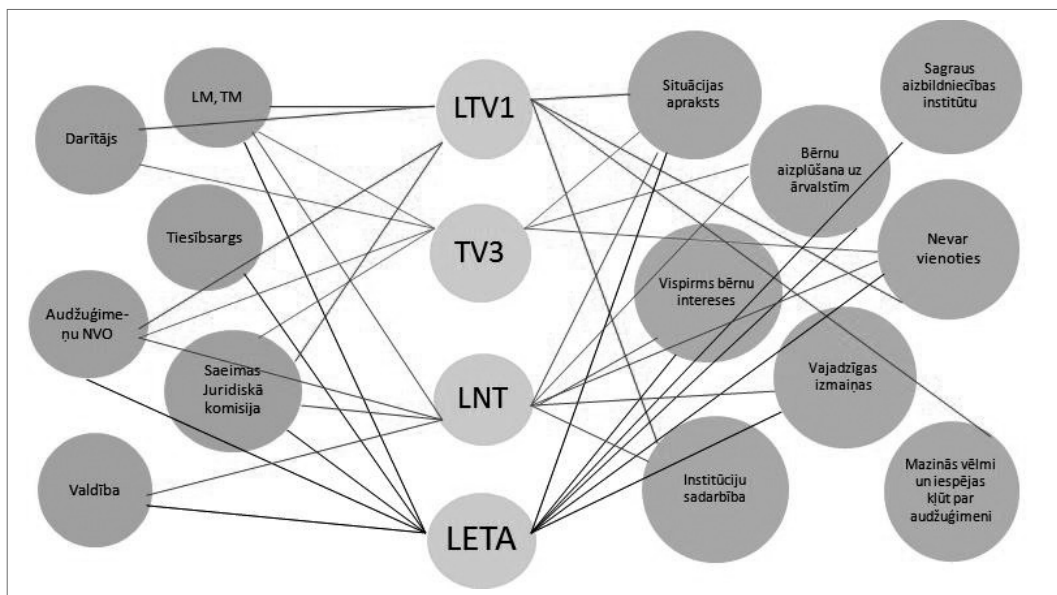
LM, TM

Darītājs

Tiesībsargs

Audžuģimeņu NVO

Saeimas Juridiskā komisija

Valdība

LTV1

TV3

LNT

LETA

Situācijas apraksts

Sagraus aizbildniecības institūtu

Bērnu aizplūšana uz ārvalstīm

Nevar vienoties

Vispirms bērnu intereses

Vajadzīgas izmaiņas

Institūciju sadarbība

Mazinās vēlmi un iespējas kļūt par audžuģimeni